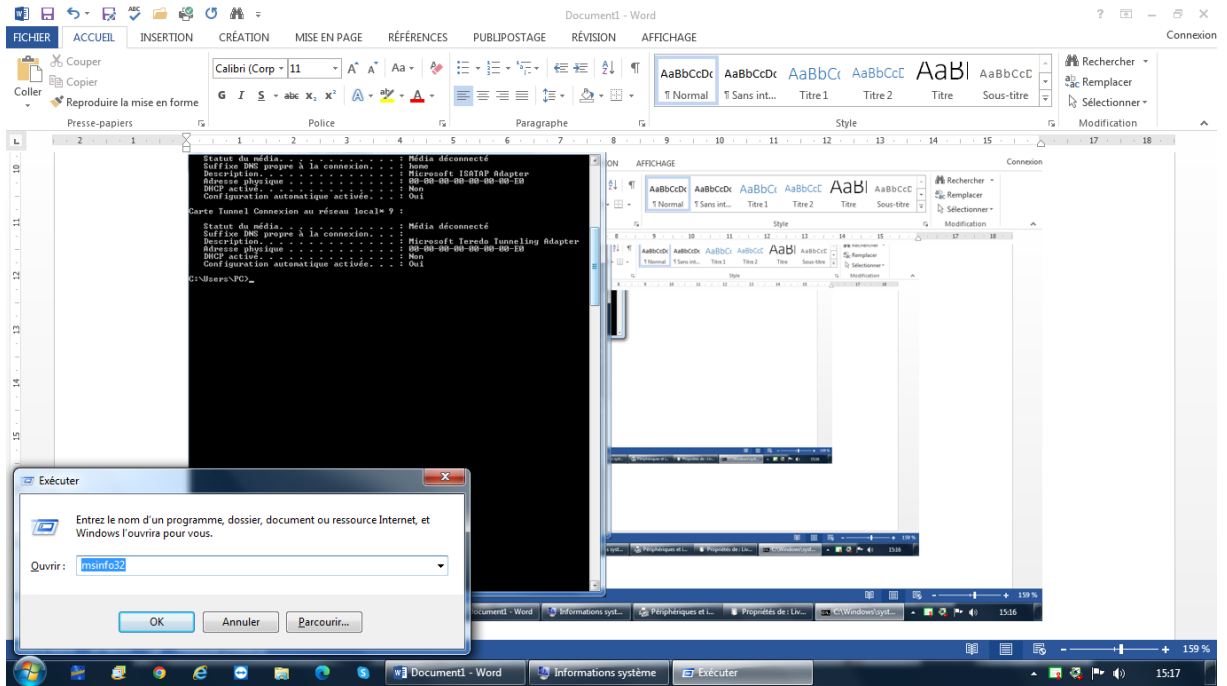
Document1 - Word

? – ✕

FICHIER ACCUEIL INSERTION CRÉATION MISE EN PAGE RÉFÉRENCES PUBLIPOSTAGE RÉVISION AFFICHAGE Connexion

Couper
Copier
Coller
Reproduire la mise en forme
Presse-papiers

Calibri (Corp 11
G I S abc x₂ x²
Police

Paragraphe

AaBbCcDc ¶ Normal
AaBbCcDc ¶ Sans int...
AaBbCc Titre 1
AaBbCcC Titre 2
AaBl Titre
AaBbCcC Sous-titre
Style

Rechercher
Remplacer
Sélectionner
Modification

Statut du média. . . . . . . . . . . : Média déconnecté
Suffixe DNS propre à la connexion. . . : home
Description. . . . . . . . . . . . . . : Microsoft ISATAP Adapter
Adresse physique . . . . . . . . . . . : 00-00-00-00-00-00-00-E0
DHCP activé. . . . . . . . . . . . . . : Non
Configuration automatique activée. . . : Oui

Carte Tunnel Connexion au réseau local* 9 :

Statut du média. . . . . . . . . . . : Média déconnecté
Suffixe DNS propre à la connexion. . . :
Description. . . . . . . . . . . . . . : Microsoft Teredo Tunneling Adapter
Adresse physique . . . . . . . . . . . : 00-00-00-00-00-00-00-E0
DHCP activé. . . . . . . . . . . . . . : Non
Configuration automatique activée. . . : Oui

C:\Users\PC>_

Exécuter

Entrez le nom d'un programme, dossier, document ou ressource Internet, et Windows l'ouvrira pour vous.

Ouvrir : msinfo32

OK Annuler Parcourir...

Document1 - Word Informations syst... Périphériques et i... Propriétés de : Liv... C:\Windows\syst... 15:16

159 %

Document1 - Word Informations système Exécuter 15:17